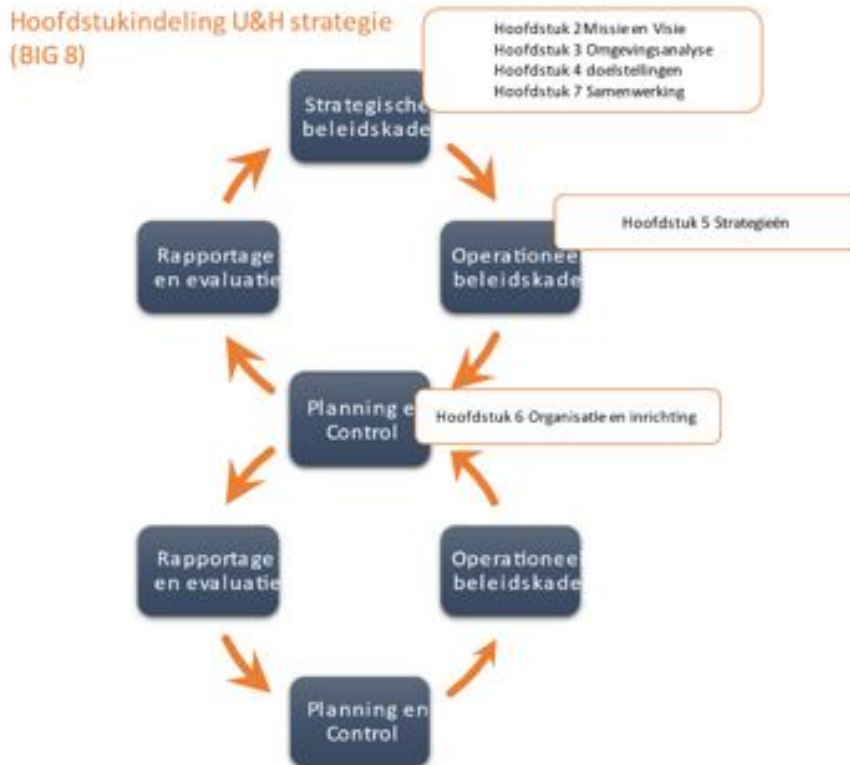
Hoofdstukindeling U&H strategie (BIG 8)

Hoofdstuk 2 Missie en Visie
Hoofdstuk 3 Omgevingsanalyse
Hoofdstuk 4 doelstellingen
Hoofdstuk 7 Samenwerking

Strategische beleidskade

Hoofdstuk 5 Strategieën

Rapportage en evaluatie

Operationee beleidskade

Planning e Control

Hoofdstuk 6 Organisatie en inrichting

Rapportage en evaluatie

Operationee beleidskade

Planning en Control